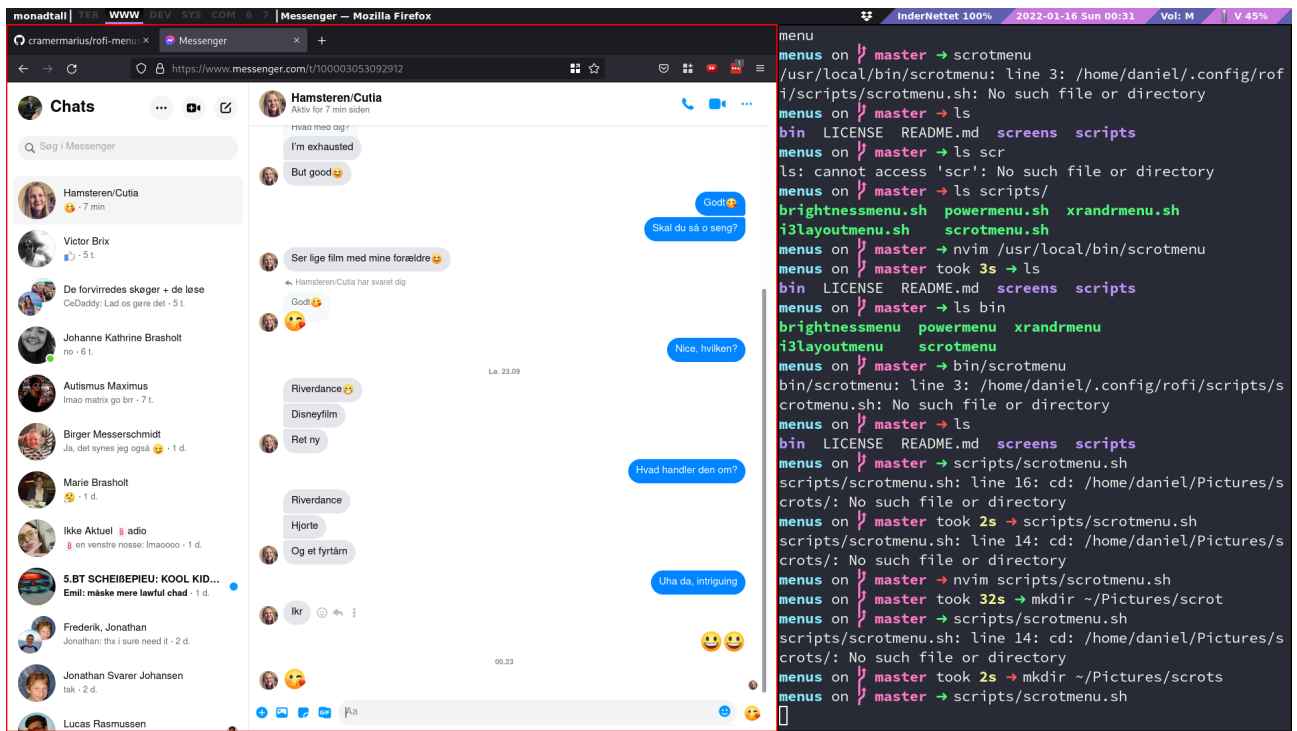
monadtall | TER WWW DEV SYS COM 6 7 | Messenger — Mozilla Firefox

InderNettet 100% 2022-01-16 Sun 00:31 Vol: M V 45%

cramermarius/rofi-menu × Messenger × +

https://www.messenger.com/t/100003053092912

Chats

Søg i Messenger

Hamsteren/Cutia
· 7 min

Victor Brix
· 5 t.

De forvirredes skøger + de løse
CeDaddy: Lad os gøre det · 5 t.

Johanne Kathrine Brasholt
no · 6 t.

Autismus Maximus
lmao matrix go brr · 7 t.

Birger Messerschmidt
Ja, det synes jeg også · 1 d.

Marie Brasholt
· 1 d.

Ikke Aktuel adio
en venstre nosse: lmaoooo · 1 d.

5.BT SCHEIßEPIEU: KOOL KID...
Emil: måske mere lawful chad · 1 d.

Frederik, Jonathan
Jonathan: thx i sure need it · 2 d.

Jonathan Svarer Johansen
tak · 2 d.

Lucas Rasmussen

Hamsteren/Cutia
Aktiv for 7 min siden

Hvad med dig?

I'm exhausted

But good

Godt

Skal du så o seng?

Ser lige film med mine forældre

Hamsteren/Cutia har svaret dig

Godt

Nice, hvilken?

Lø. 23.09

Riverdance

Disneyfilm

Ret ny

Hvad handler den om?

Riverdance

Hjorte

Og et fyrtårn

Uha da, intriguing

Ikr

00.23

Aa

menu
menus on master → scrotmenu
/usr/local/bin/scrotmenu: line 3: /home/daniel/.config/rofi/scripts/scrotmenu.sh: No such file or directory
menus on master → ls
bin LICENSE README.md screens scripts
menus on master → ls scr
ls: cannot access 'scr': No such file or directory
menus on master → ls scripts/
brightnessmenu.sh powermenu.sh xrandrmenu.sh
i3layoutmenu.sh scrotmenu.sh
menus on master → nvim /usr/local/bin/scrotmenu
menus on master took 3s → ls
bin LICENSE README.md screens scripts
menus on master → ls bin
brightnessmenu powermenu xrandrmenu
i3layoutmenu scrotmenu
menus on master → bin/scrotmenu
bin/scrotmenu: line 3: /home/daniel/.config/rofi/scripts/scrotmenu.sh: No such file or directory
menus on master → ls
bin LICENSE README.md screens scripts
menus on master → scripts/scrotmenu.sh
scripts/scrotmenu.sh: line 16: cd: /home/daniel/Pictures/scrots/: No such file or directory
menus on master took 2s → scripts/scrotmenu.sh
scripts/scrotmenu.sh: line 14: cd: /home/daniel/Pictures/scrots/: No such file or directory
menus on master → nvim scripts/scrotmenu.sh
menus on master took 32s → mkdir ~/Pictures/scrot
menus on master → scripts/scrotmenu.sh
scripts/scrotmenu.sh: line 14: cd: /home/daniel/Pictures/scrots/: No such file or directory
menus on master took 2s → mkdir ~/Pictures/scrots
menus on master → scripts/scrotmenu.sh